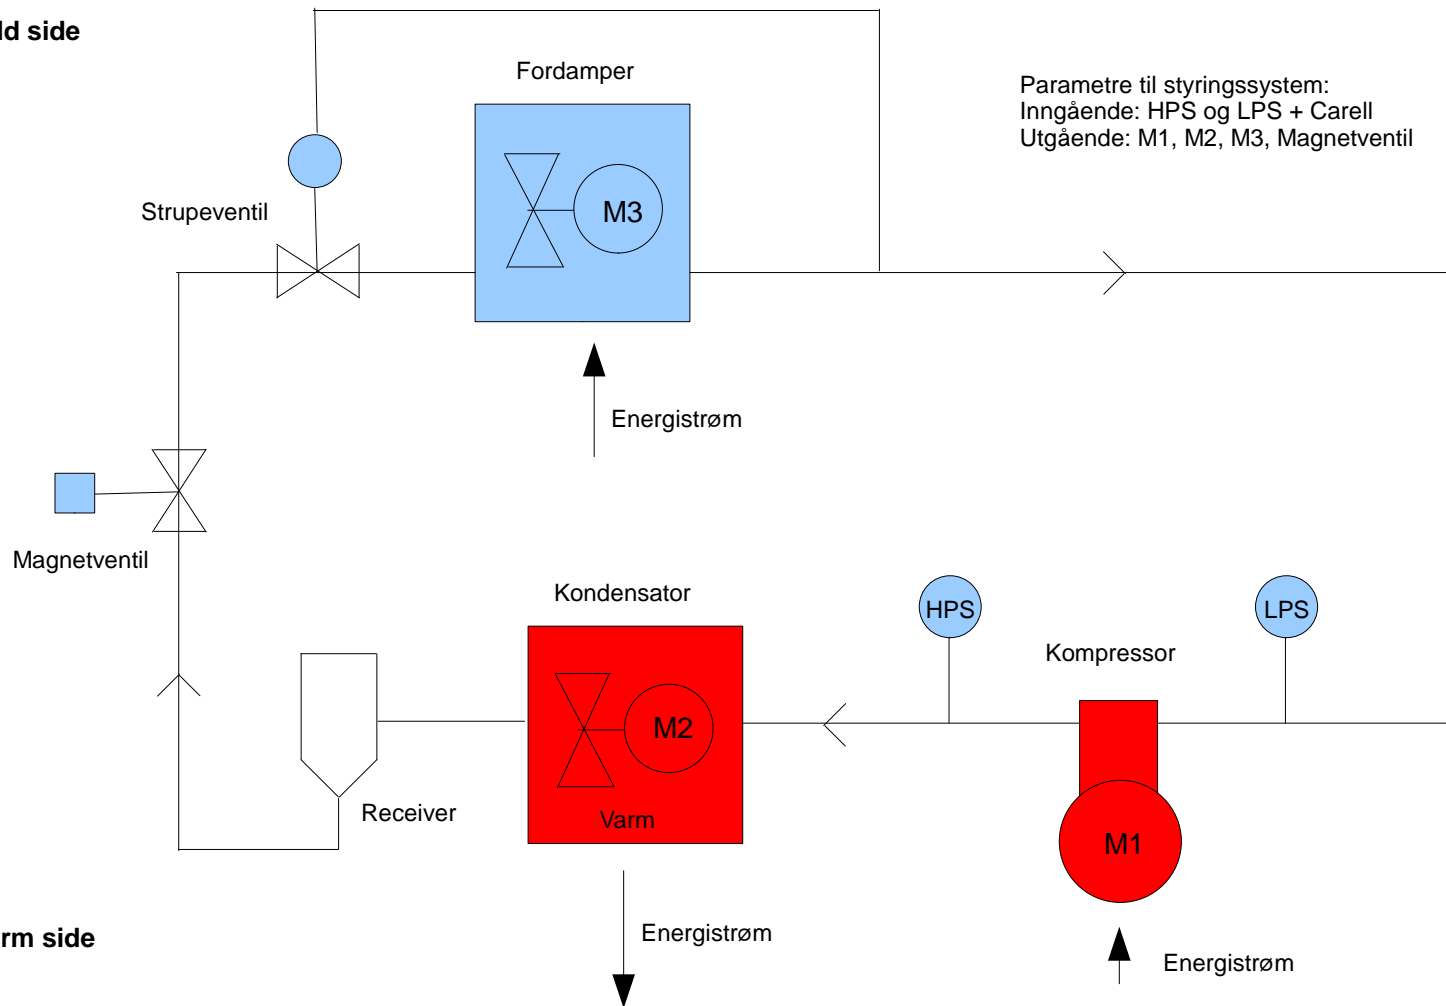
ld side

Fordamper

Parametre til styringssystem:
Inngående: HPS og LPS + Carell
Utgående: M1, M2, M3, Magnetventil

Strupeventil

M3

Energistrøm

Magnetventil

Kondensator

HPS

LPS

Kompressor

M2

Receiver

Varm

M1

rm side

Energistrøm

Energistrøm